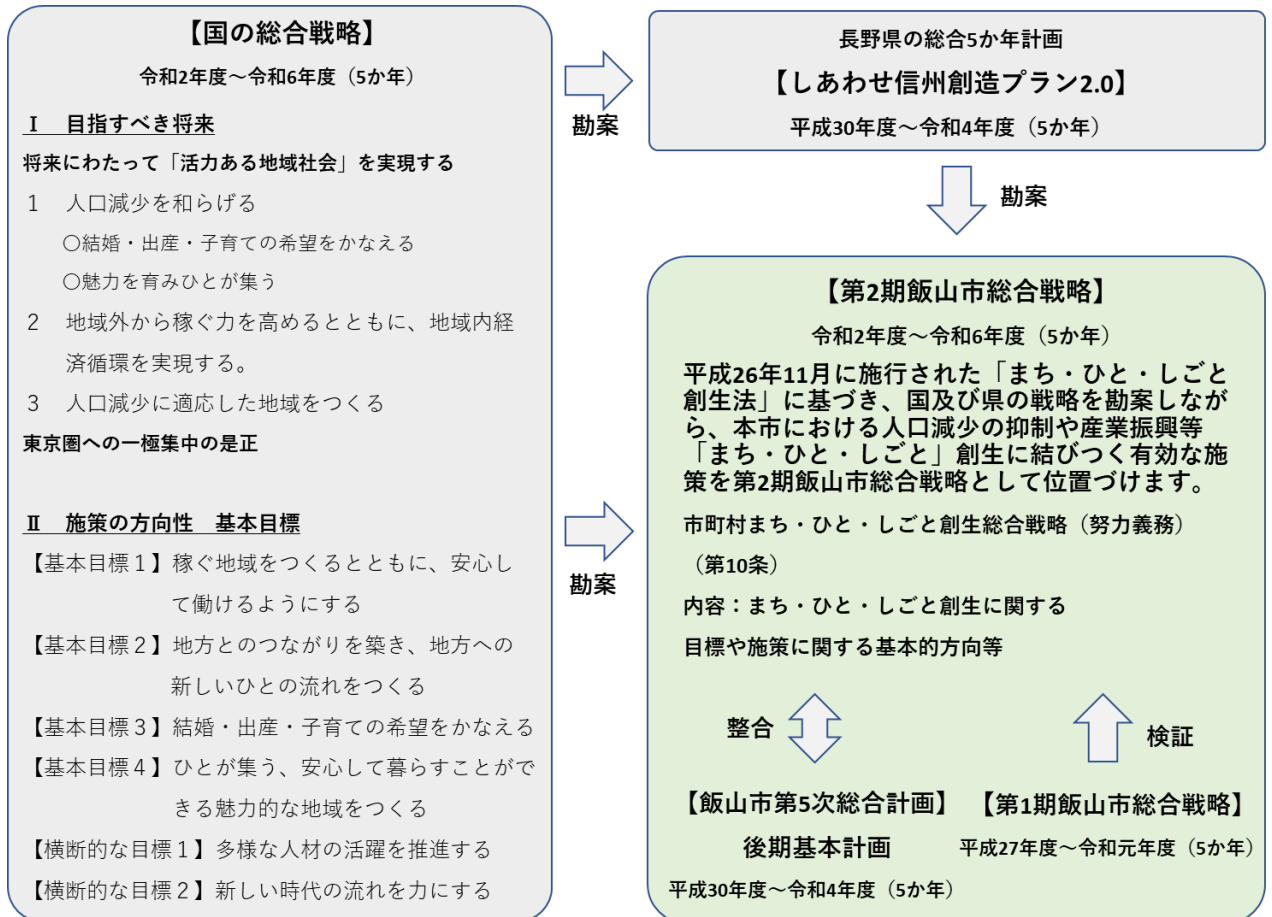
【国の総合戦略】

令和2年度～令和6年度（5か年）

Ⅰ　目指すべき将来

将来にわたって「活力ある地域社会」を実現する

1　人口減少を和らげる

○結婚・出産・子育ての希望をかなえる

○魅力を育みひとが集う

2　地域外から稼ぐ力を高めるとともに、地域内経済循環を実現する。

3　人口減少に適応した地域をつくる

東京圏への一極集中の是正

Ⅱ　施策の方向性　基本目標

【基本目標１】稼ぐ地域をつくるとともに、安心して働けるようにする

【基本目標２】地方とのつながりを築き、地方への新しいひとの流れをつくる

【基本目標３】結婚・出産・子育ての希望をかなえる

【基本目標４】ひとが集う、安心して暮らすことができる魅力的な地域をつくる

【横断的な目標１】多様な人材の活躍を推進する

【横断的な目標２】新しい時代の流れを力にする

勘案

勘案

長野県の総合5か年計画

【しあわせ信州創造プラン2.0】

平成30年度～令和4年度（5か年）

勘案

【第2期飯山市総合戦略】

令和2年度～令和6年度（5か年）

平成26年11月に施行された「まち・ひと・しごと創生法」に基づき、国及び県の戦略を勘案しながら、本市における人口減少の抑制や産業振興等「まち・ひと・しごと」創生に結びつく有効な施策を第2期飯山市総合戦略として位置づけます。

市町村まち・ひと・しごと創生総合戦略（努力義務）（第10条）

内容：まち・ひと・しごと創生に関する目標や施策に関する基本的方向等

整合

検証

【飯山市第5次総合計画】

後期基本計画

平成30年度～令和4年度（5か年）

【第1期飯山市総合戦略】

平成27年度～令和元年度（5か年）